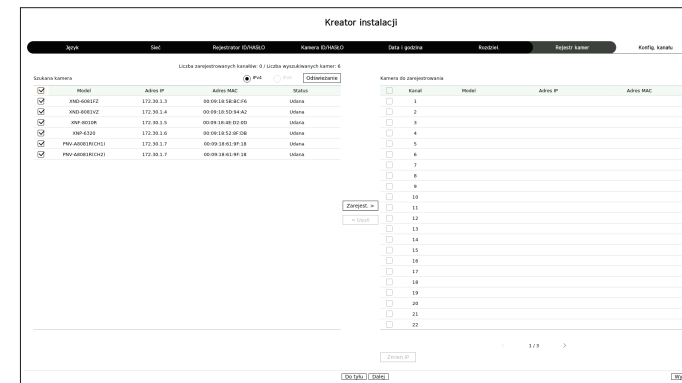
Kreator instalacji

Język | Sieć | Rejestrator ID/HASŁO | Kamera ID/HASŁO | Data i godzina | Rozdziel. | Rejestr kamer | Konfig. kanału

Liczba zarejestrowanych kanałów: 0 / Liczba wyszukiwanych kamer: 6

Szukana kamera

IPv4 IPv6 Odświeżenie

| ☑ | Model | Adres IP | Adres MAC | Status |
|---|---|---|---|---|
| ☑ | XND-6081FZ | 172.30.1.3 | 00:09:18:5B:8C:F6 | Udana |
| ☑ | XND-6081VZ | 172.30.1.4 | 00:09:18:5D:94:A2 | Udana |
| ☑ | XNF-8010R | 172.30.1.5 | 00:09:18:48:D2:0D | Udana |
| ☑ | XNP-6320 | 172.30.1.6 | 00:09:18:52:0F:DB | Udana |
| ☑ | PNV-A6081R(CH1) | 172.30.1.7 | 00:09:18:61:9F:18 | Udana |
| ☑ | PNV-A6081R(CH2) | 172.30.1.7 | 00:09:18:61:9F:18 | Udana |

Zarejest. >
< Usuń

Kamera do zarejestrowania

| | Kanał | Model | Adres IP | Adres MAC |
|---|---|---|---|---|
| | 1 | | | |
| | 2 | | | |
| | 3 | | | |
| | 4 | | | |
| | 5 | | | |
| | 6 | | | |
| | 7 | | | |
| | 8 | | | |
| | 9 | | | |
| | 10 | | | |
| | 11 | | | |
| | 12 | | | |
| | 13 | | | |
| | 14 | | | |
| | 15 | | | |
| | 16 | | | |
| | 17 | | | |
| | 18 | | | |
| | 19 | | | |
| | 20 | | | |
| | 21 | | | |
| | 22 | | | |

< 1 / 3 >

Zmień IP

Do tyłu Dalej

Wy